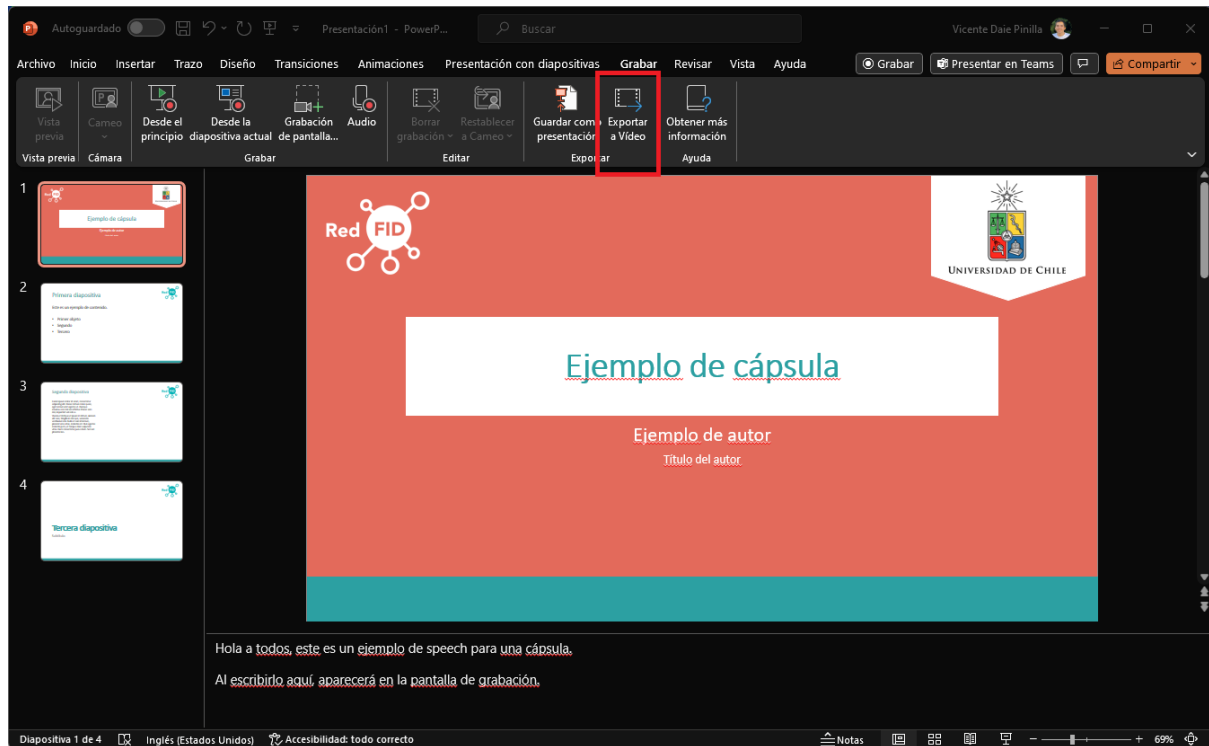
Autoguardado Presentación1 - PowerP... Buscar Vicente Daie Pinilla

Archivo Inicio Insertar Trazo Diseño Transiciones Animaciones Presentación con diapositivas Grabar Revisar Vista Ayuda Grabar Presentar en Teams Compartir

Vista previa | Cameo | Desde el principio | Desde la diapositiva actual | Grabación de pantalla... | Audio | Borrar grabación | Restablecer a Cameo | Guardar como presentación | Exportar a Vídeo | Obtener más información

Vista previa | Cámara | Grabar | Editar | Exportar | Ayuda

1
Ejemplo de cápsula

2
Primera diapositiva

3
Segunda diapositiva

4
Tercera diapositiva

Red FID

UNIVERSIDAD DE CHILE

Ejemplo de cápsula

Ejemplo de autor

Título del autor

Hola a todos, este es un ejemplo de speech para una cápsula.

Al escribirlo aquí, aparecerá en la pantalla de grabación.

Diapositiva 1 de 4 Inglés (Estados Unidos) Accesibilidad: todo correcto Notas 69%